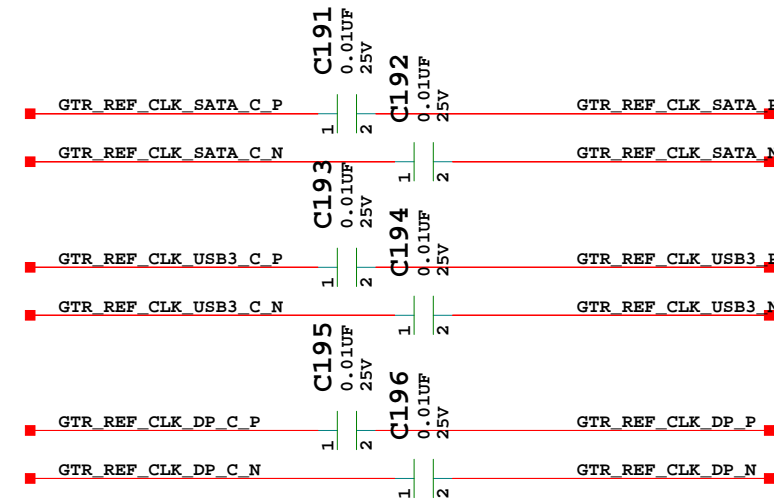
C191
0.01UF
25V

C192
0.01UF
25V

GTR_REF_CLK_SATA_C_P
1
2
GTR_REF_CLK_SATA_P

GTR_REF_CLK_SATA_C_N
1
2
GTR_REF_CLK_SATA_N

C193
0.01UF
25V

C194
0.01UF
25V

GTR_REF_CLK_USB3_C_P
1
2
GTR_REF_CLK_USB3_P

GTR_REF_CLK_USB3_C_N
1
2
GTR_REF_CLK_USB3_N

C195
0.01UF
25V

C196
0.01UF
25V

GTR_REF_CLK_DP_C_P
1
2
GTR_REF_CLK_DP_P

GTR_REF_CLK_DP_C_N
1
2
GTR_REF_CLK_DP_N